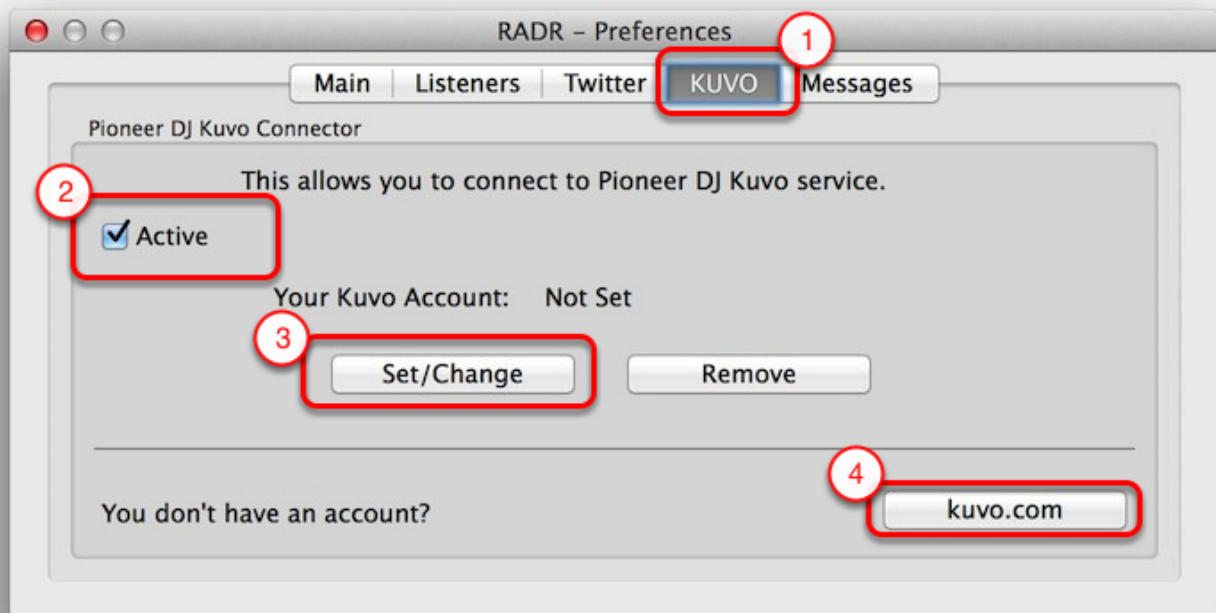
RADR – Preferences

1

Main Listeners Twitter KUVO Messages

Pioneer DJ Kuvo Connector

2

This allows you to connect to Pioneer DJ Kuvo service.

Active

Your Kuvo Account: Not Set

3

Set/Change

Remove

4

You don't have an account?

kuvo.com